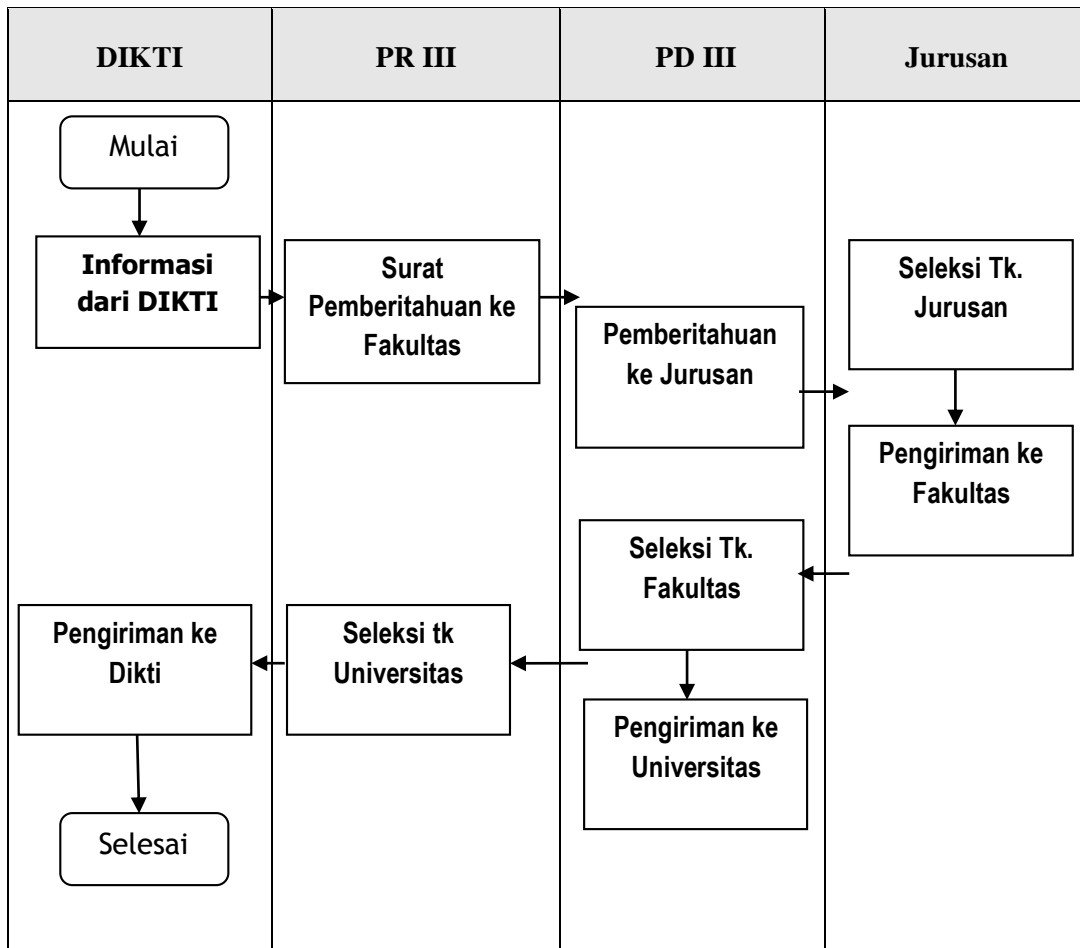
DIKTI

PR III

PD III

Jurusan

Mulai

Informasi dari DIKTI

Surat Pemberitahuan ke Fakultas

Pemberitahuan ke Jurusan

Seleksi Tk. Jurusan

Pengiriman ke Fakultas

Seleksi Tk. Fakultas

Pengiriman ke Dikti

Seleksi tk Universitas

Pengiriman ke Universitas

Selesai